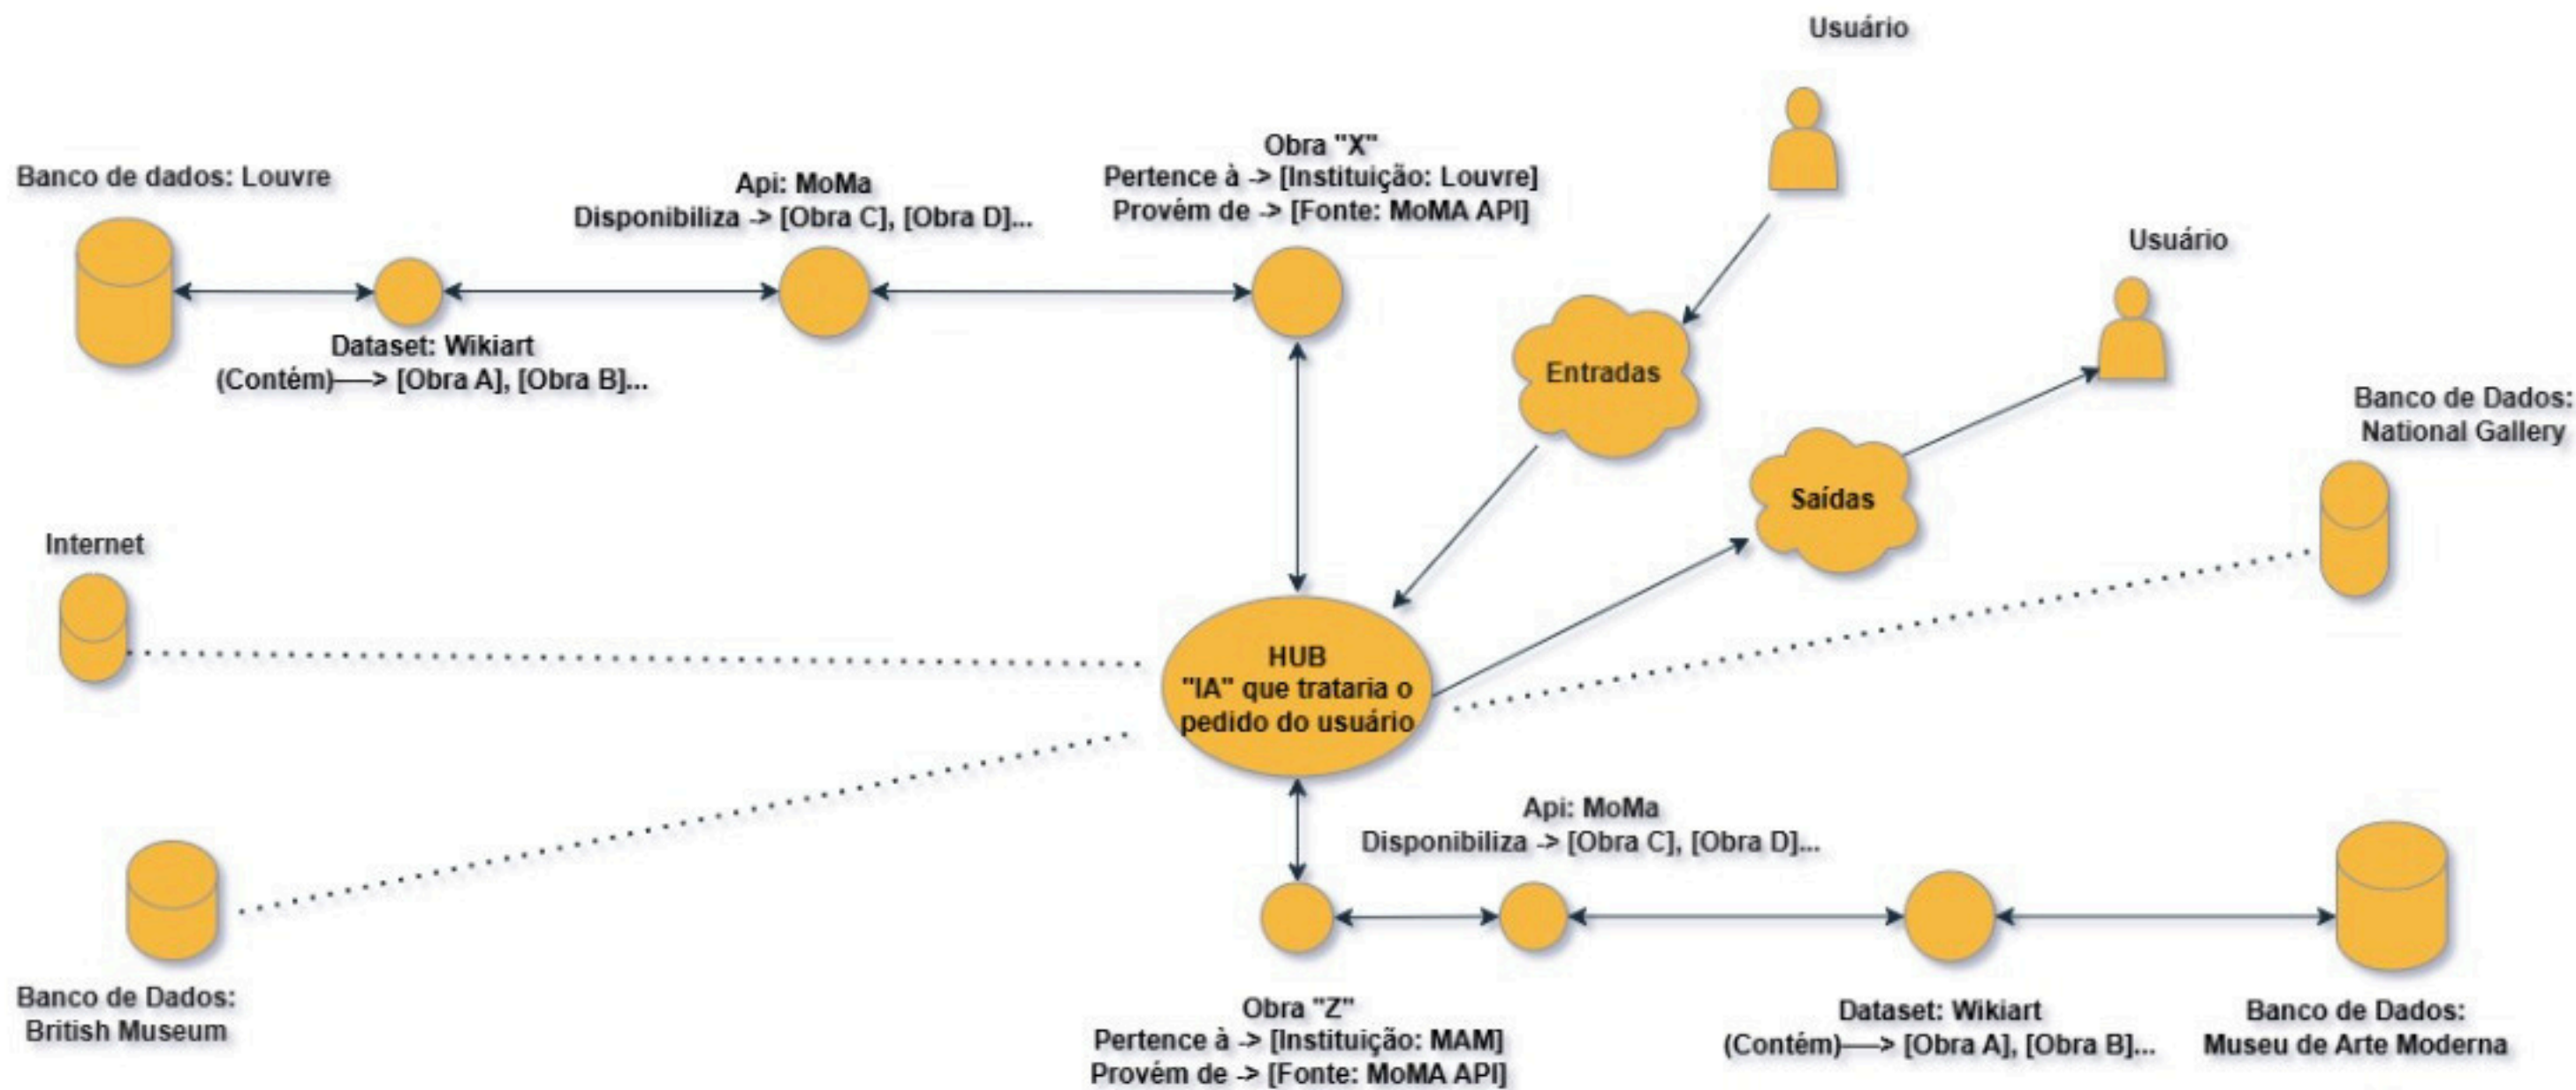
Usuário

Banco de dados: Louvre

Api: MoMa
Disponibiliza -> [Obra C], [Obra D]...

Obra "X"
Pertence à -> [Instituição: Louvre]
Provém de -> [Fonte: MoMA API]

Usuário

Dataset: Wikiart
(Contém)——> [Obra A], [Obra B]...

Entradas

Banco de Dados:
National Gallery

Saídas

Internet

HUB
"IA" que trataria o pedido do usuário

Api: MoMa
Disponibiliza -> [Obra C], [Obra D]...

Banco de Dados:
British Museum

Obra "Z"
Pertence à -> [Instituição: MAM]
Provém de -> [Fonte: MoMA API]

Dataset: Wikiart
(Contém)——> [Obra A], [Obra B]...

Banco de Dados:
Museu de Arte Moderna